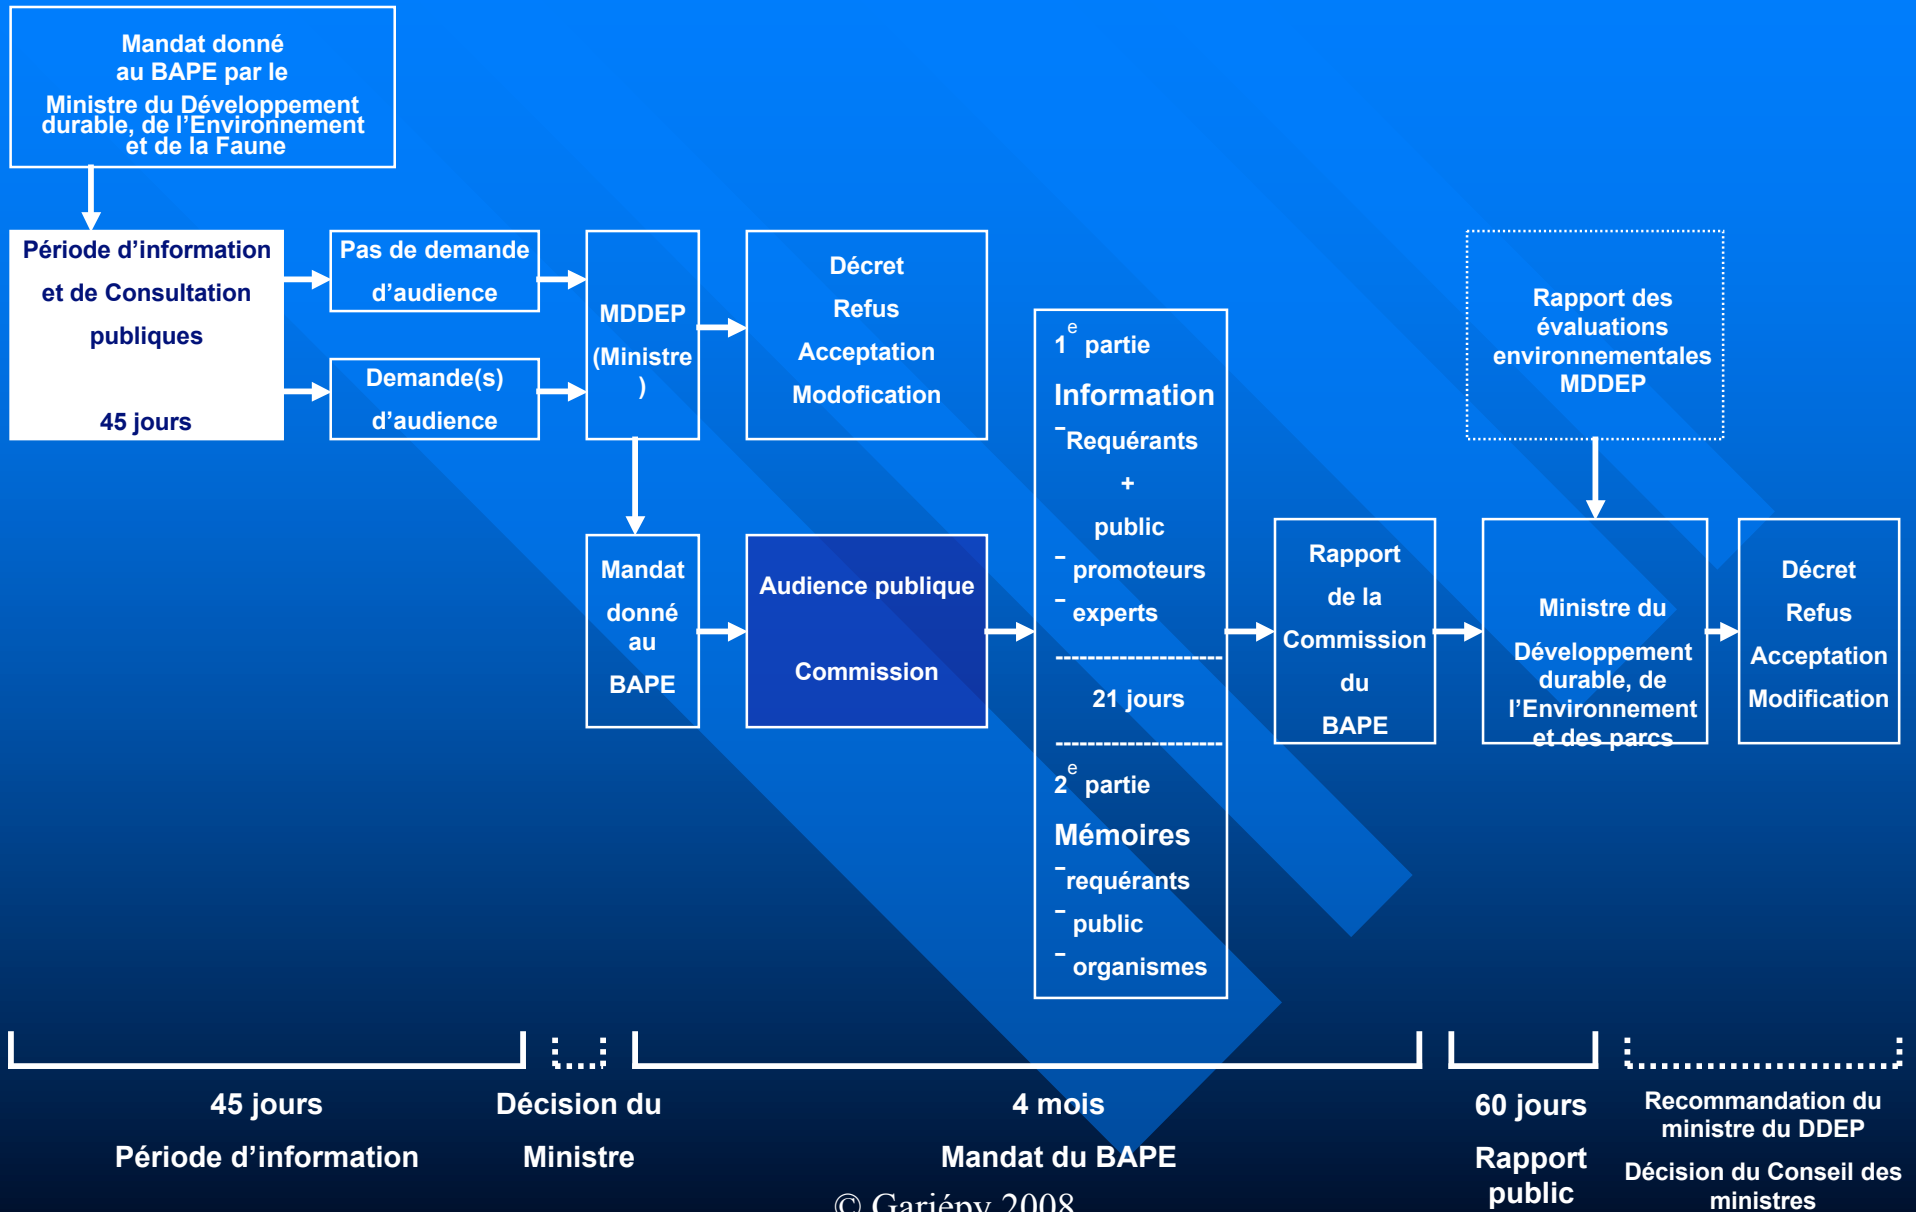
Mandat donné au BAPE par le Ministre du Développement durable, de l'Environnement et de la Faune

Période d'information et de Consultation publiques

45 jours

Pas de demande d'audience

Demande(s) d'audience

MDDEP (Ministre)

Décret
Refus
Acceptation
Modofication

Mandat donné au BAPE

Audience publique

Commission

$1^e$ partie
Information
- Requérants
+
public
- promoteurs
- experts

21 jours

$2^e$ partie
Mémoires
- requérants
- public
- organismes

Rapport de la Commission du BAPE

Rapport des évaluations environnementales MDDEP

Ministre du Développement durable, de l'Environnement et des parcs

Décret
Refus
Acceptation
Modification

45 jours
Période d'information

Décision du Ministre

4 mois
Mandat du BAPE

60 jours
Rapport public

Recommandation du ministre du DDEP
Décision du Conseil des ministres

© Gariépy 2008